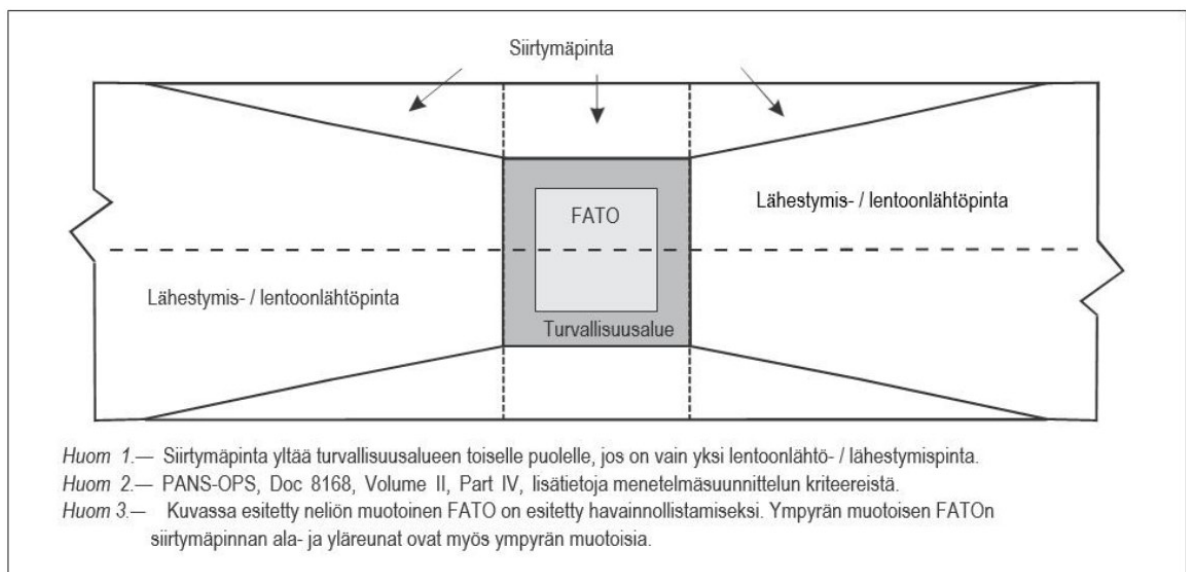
Siirtymäpinta

FATO

Lähestymis- / lentoonlähtöpinta

Lähestymis- / lentoonlähtöpinta

Turvallisuusalue

*Huom 1.*— Siirtymäpinta yltää turvallisuusalueen toiselle puolelle, jos on vain yksi lentoonlähtö- / lähestymispinta.
*Huom 2.*— PANS-OPS, Doc 8168, Volume II, Part IV, lisätietoja menetelmäsuunnittelun kriteereistä.
*Huom 3.*— Kuvassa esitetty neliön muotoinen FATO on esitetty havainnollistamiseksi. Ympyrän muotoisen FATOn siirtymäpinnan ala- ja yläreunat ovat myös ympyrän muotoisia.